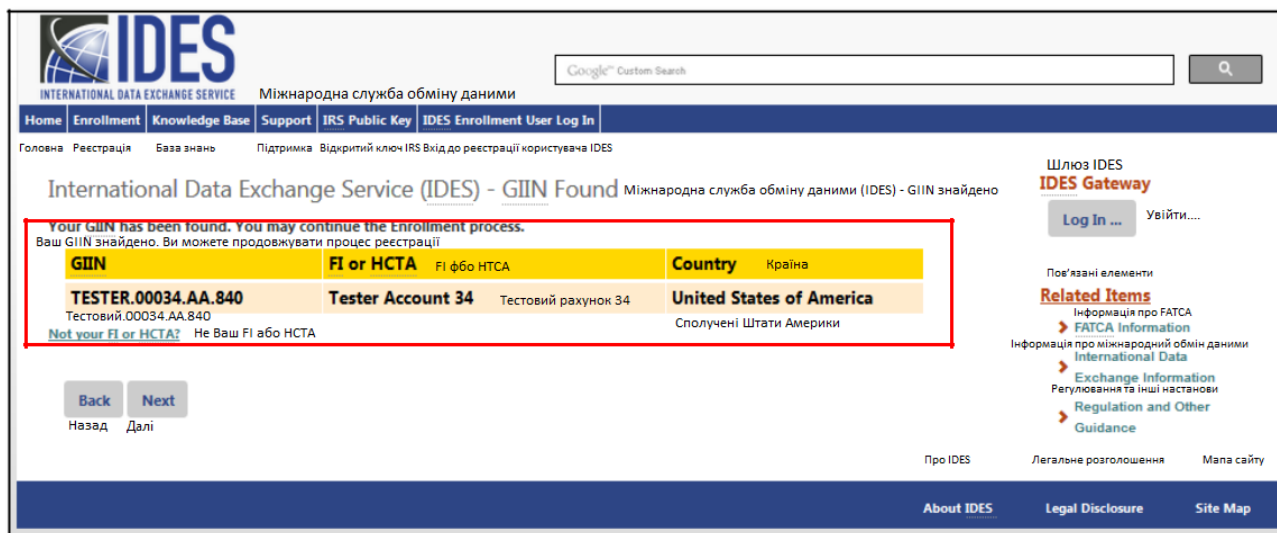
IDES
INTERNATIONAL DATA EXCHANGE SERVICE
Міжнародна служба обміну даними

Google™ Custom Search

Home | Enrollment | Knowledge Base | Support | IRS Public Key | IDES Enrollment User Log In

Головна Реєстрація База знань Підтримка Відкритий ключ IRS Вхід до реєстрації користувача IDES

International Data Exchange Service (IDES) - GIIN Found Міжнародна служба обміну даними (IDES) - GIIN знайдено

Your GIIN has been found. You may continue the Enrollment process.
Ваш GIIN знайдено. Ви можете продовжувати процес реєстрації

| GIIN | FI or HCTA FI фбо НТСА | Country Країна |
|---|---|---|
| TESTER.00034.AA.840 Тестовий.00034.AA.840 | Tester Account 34 Тестовий рахунок 34 | United States of America Сполучені Штати Америки |

Not your FI or HCTA? Не Ваш FI або HCTA

Back Next
Назад Далі

Шлюз IDES
IDES Gateway
Log In ... Увійти....

Пов'язані елементи
Related Items
Інформація про FATCA
FATCA Information
Інформація про міжнародний обмін даними
International Data Exchange Information
Регулювання та інші настанови
Regulation and Other Guidance

Про IDES Легальне розголошення Мапа сайту

About IDES Legal Disclosure Site Map